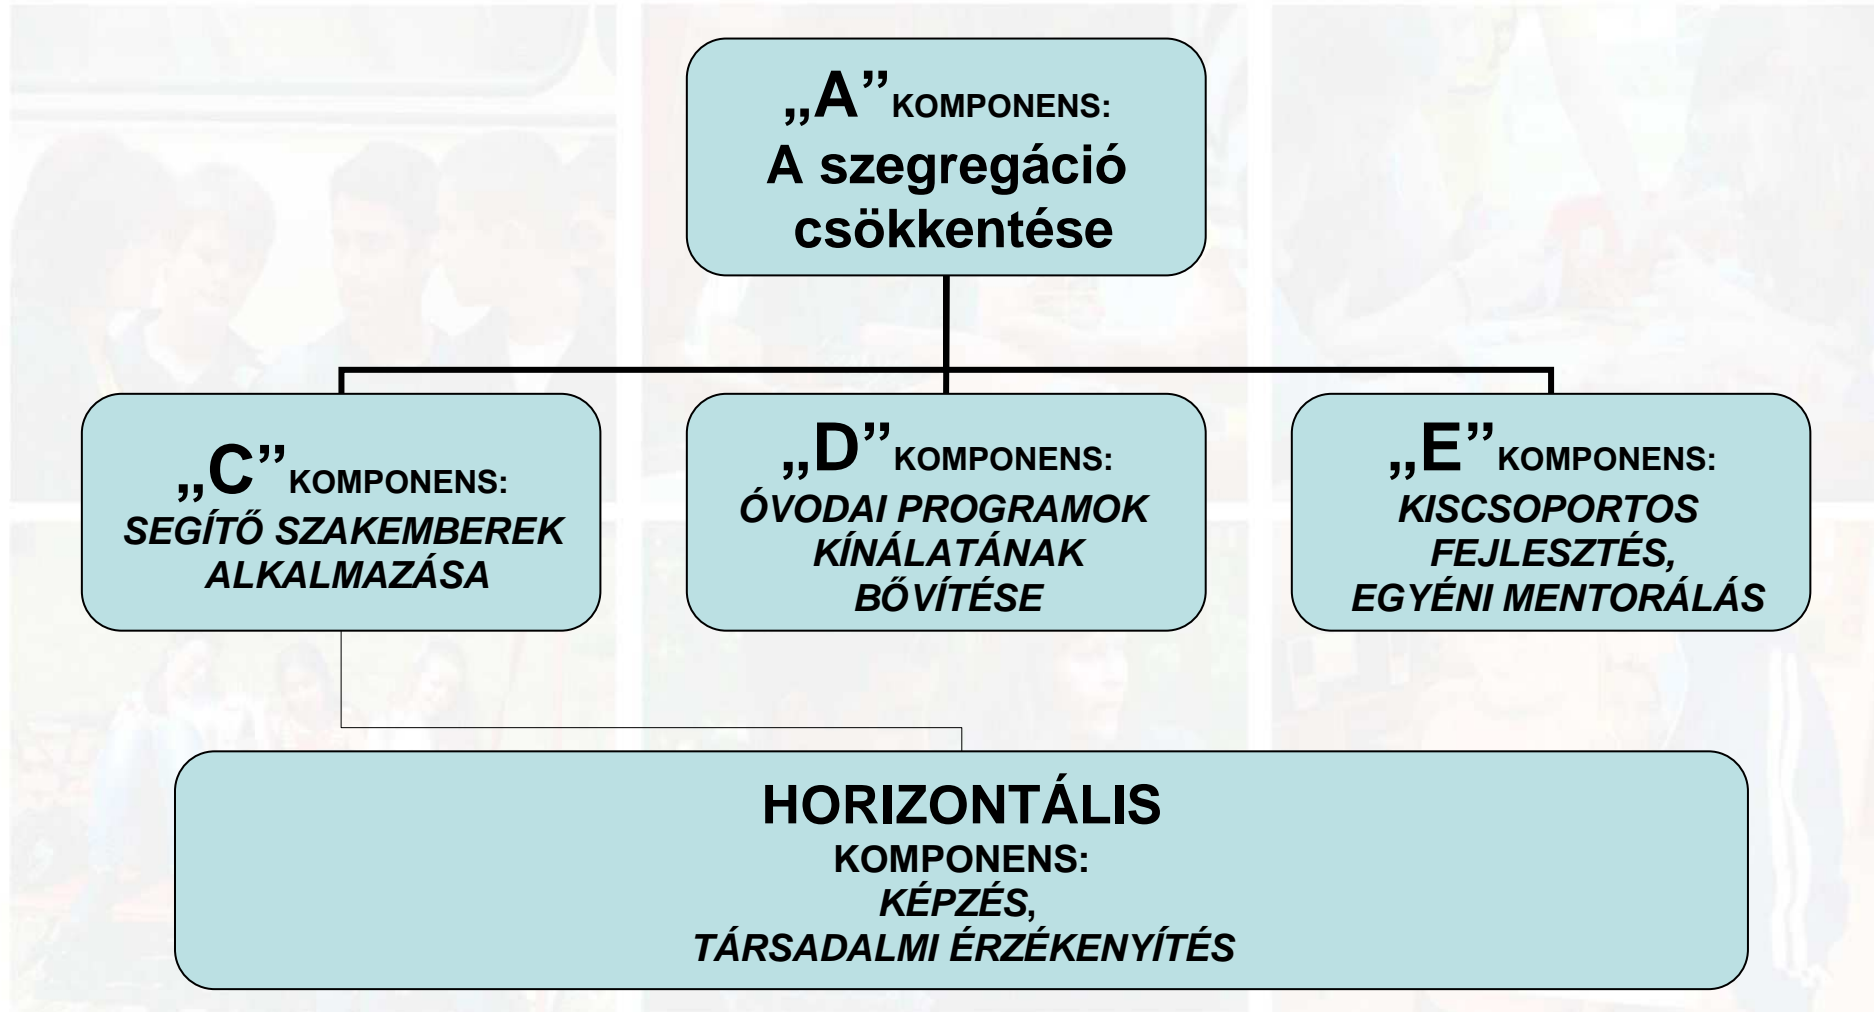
„A” KOMPONENS:
A szegregáció csökkentése

„C” KOMPONENS:
SEGÍTŐ SZAKEMBEREK ALKALMAZÁSA

„D” KOMPONENS:
ÓVODAI PROGRAMOK KÍNÁLATÁNAK BŐVÍTÉSE

„E” KOMPONENS:
KISCSOPORTOS FEJLESZTÉS, EGYÉNI MENTORÁLÁS

HORIZONTÁLIS
KOMPONENS:
KÉPZÉS,
TÁRSADALMI ÉRZÉKENYÍTÉS